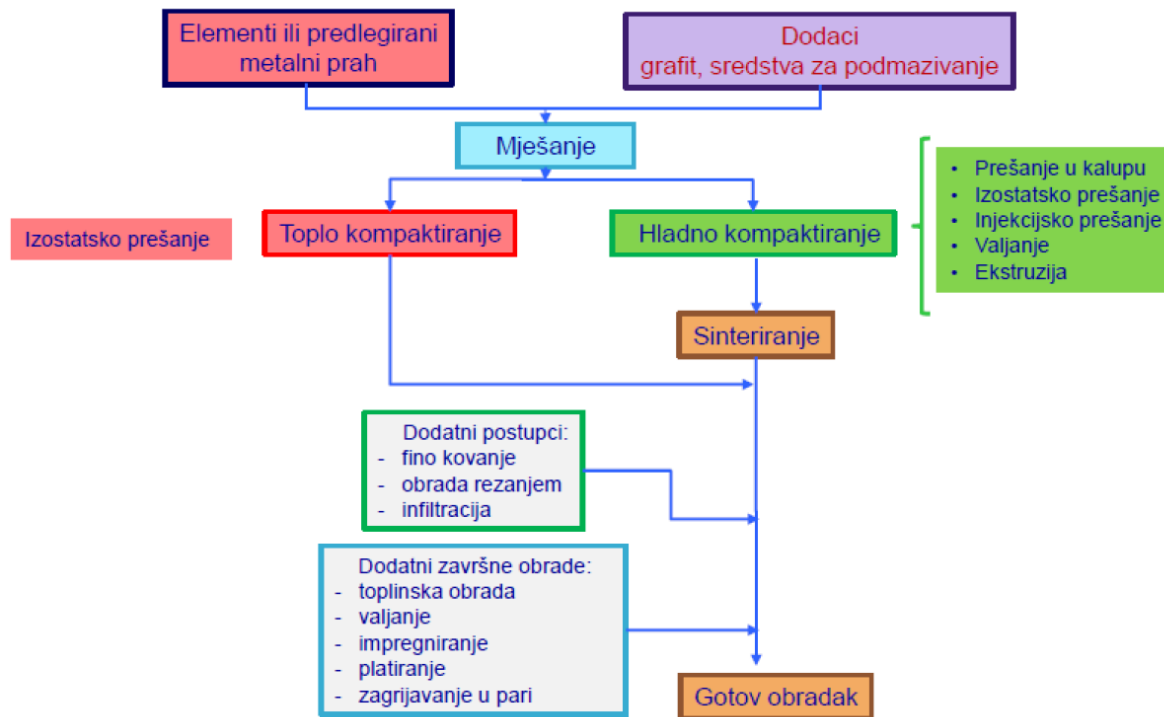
Elementi ili predlegirani metalni prah

Dodaci
grafit, sredstva za podmazivanje

Miješanje

Izostatsko prešanje

Toplo kompaktiranje

Hladno kompaktiranje

- Prešanje u kalupu
- Izostatsko prešanje
- Injekcijsko prešanje
- Valjanje
- Ekstruzija

Sinteriranje

Dodatni postupci:
- fino kovanje
- obrada rezanjem
- infiltracija

Dodatni završne obrade:
- toplinska obrada
- valjanje
- impregniranje
- platiranje
- zagrijavanje u pari

Gotov obradak